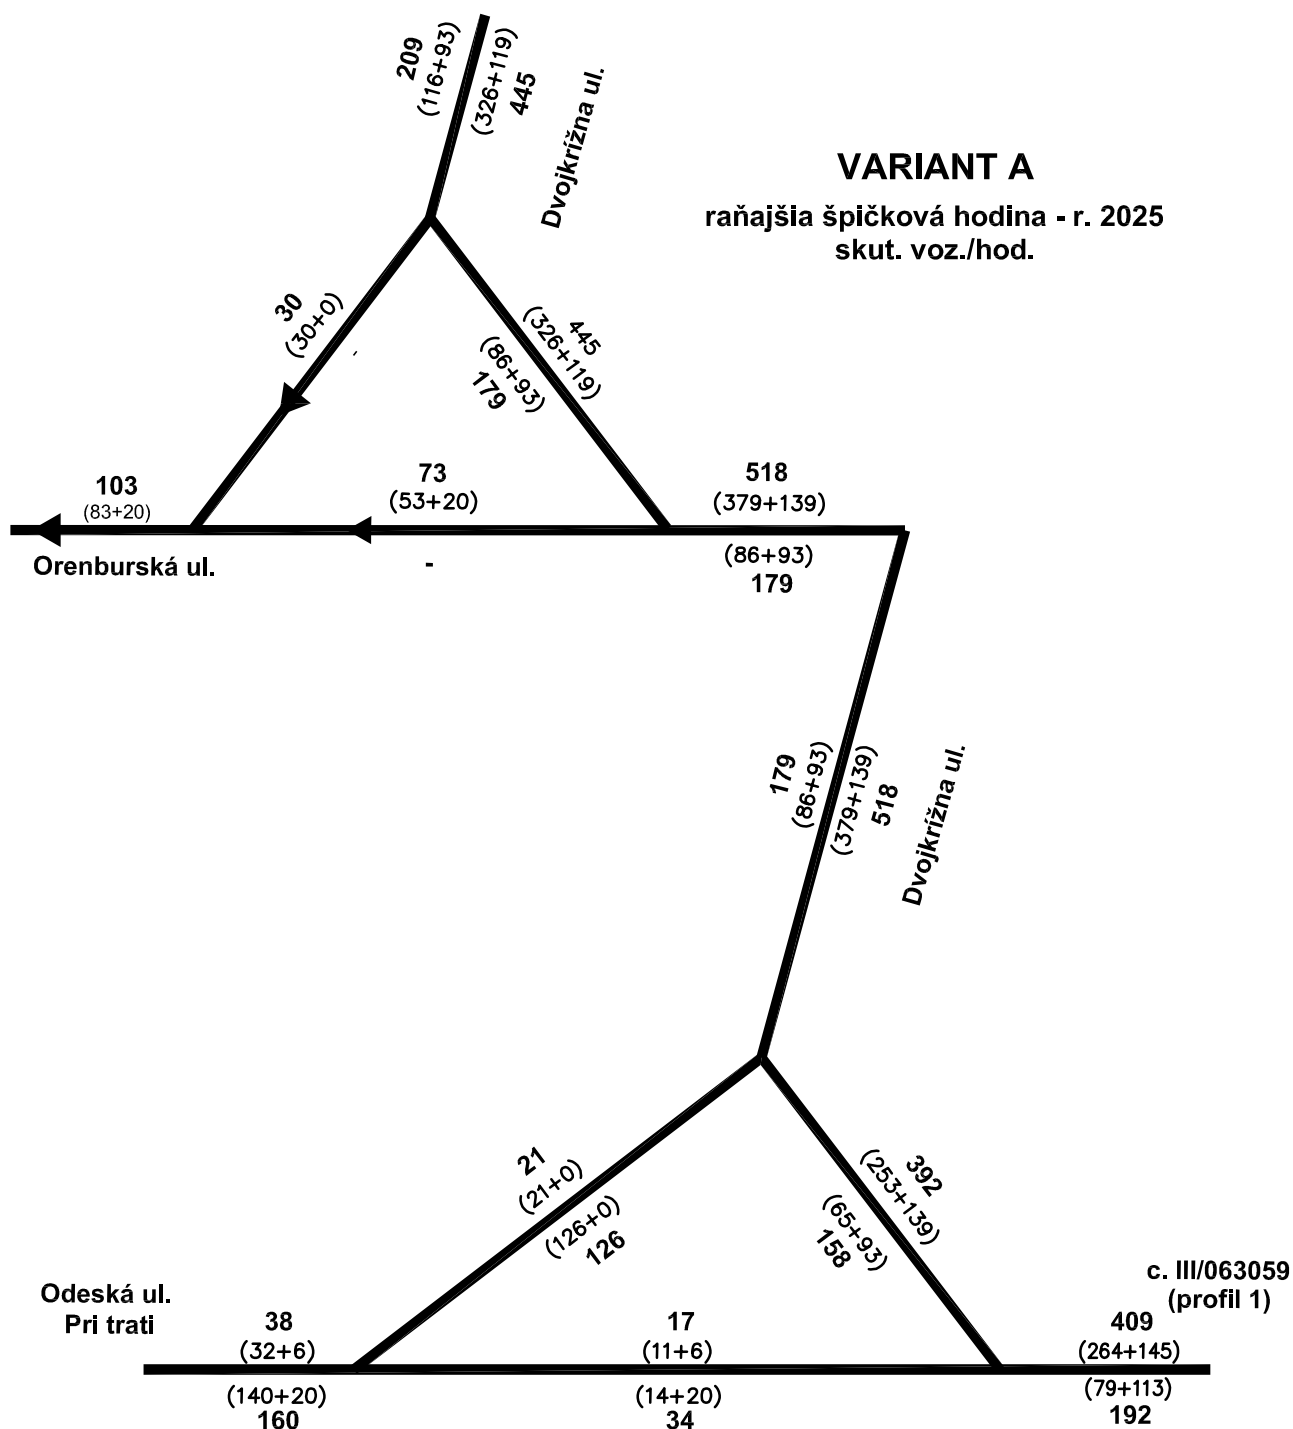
209
(116+93)
(326+119)
445
Dvojkrížna ul.

VARIANT A
raňajšia špičková hodina - r. 2025
skut. voz./hod.

30
(30+0)
-

445
(326+119)
(86+93)
179

103
(83+20)
Orenburská ul.

73
(53+20)
-

518
(379+139)
(86+93)
179

179
(86+93)
(379+139)
518
Dvojkrížna ul.

21
(21+0)
(126+0)
126

392
(253+139)
(65+93)
158

c. III/063059
(profil 1)

Odeská ul.
Pri trati

38
(32+6)
(140+20)
160

17
(11+6)
(14+20)
34

409
(264+145)
(79+113)
192